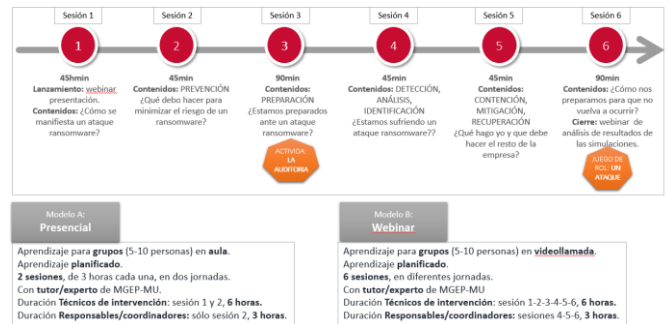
Sesión 1

1

45hmin
Lanzamiento: webinar presentación.
Contenidos: ¿Cómo se manifiesta un ataque ransomware?

Sesión 2

2

45min
Contenidos: PREVENCIÓN
¿Qué debo hacer para minimizar el riesgo de un ransomware?

Sesión 3

3

90min
Contenidos: PREPARACIÓN
¿Estamos preparados ante un ataque ransomware?

ACTIVIDAD: LA AUDITORIA

Sesión 4

4

45min
Contenidos: DETECCIÓN, ANÁLISIS, IDENTIFICACIÓN
¿Estamos sufriendo un ataque ransomware??

Sesión 5

5

45min
Contenidos: CONTENCIÓN, MITIGACIÓN, RECUPERACIÓN
¿Qué hago yo y que debe hacer el resto de la empresa?

Sesión 6

6

90min
Contenidos: ¿Cómo nos preparamos para que no vuelva a ocurrir?
Cierre: webinar de análisis de resultados de las simulaciones.

JUEGO DE ROL: UN ATAQUE

Modelo A:
Presencial

Aprendizaje para grupos (5-10 personas) en aula.
Aprendizaje planificado.
2 sesiones, de 3 horas cada una, en dos jornadas.
Con tutor/experto de MGEP-MU.
Duración Técnicos de intervención: sesión 1 y 2, 6 horas.
Duración Responsables/coordinadores: sólo sesión 2, 3 horas.

Modelo B:
Webinar

Aprendizaje para grupos (5-10 personas) en videollamada.
Aprendizaje planificado.
6 sesiones, en diferentes jornadas.
Con tutor/experto de MGEP-MU
Duración Técnicos de intervención: sesión 1-2-3-4-5-6, 6 horas.
Duración Responsables/coordinadores: sesiones 4-5-6, 3 horas.